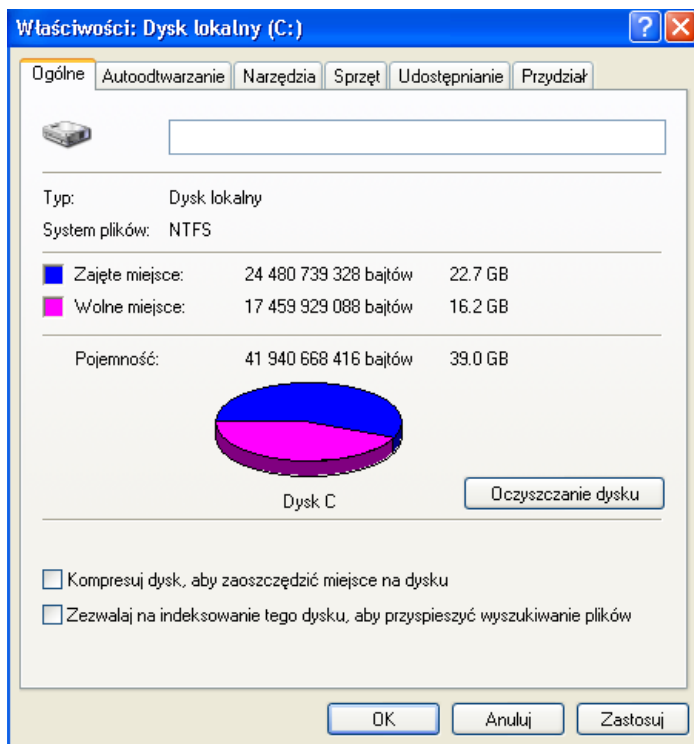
Właściwości: Dysk lokalny (C:)

? X

Ogólne | Autoodtwarzanie | Narzędzia | Sprzęt | Udostępnianie | Przydział

Typ: Dysk lokalny

System plików: NTFS

Zajęte miejsce: 24 480 739 328 bajtów 22.7 GB

Wolne miejsce: 17 459 929 088 bajtów 16.2 GB

Pojemność: 41 940 668 416 bajtów 39.0 GB

Dysk C

Oczyszczanie dysku

Kompresuj dysk, aby zaoszczędzić miejsce na dysku

Zezwalaj na indeksowanie tego dysku, aby przyspieszyć wyszukiwanie plików

OK | Anuluj | Zastosuj